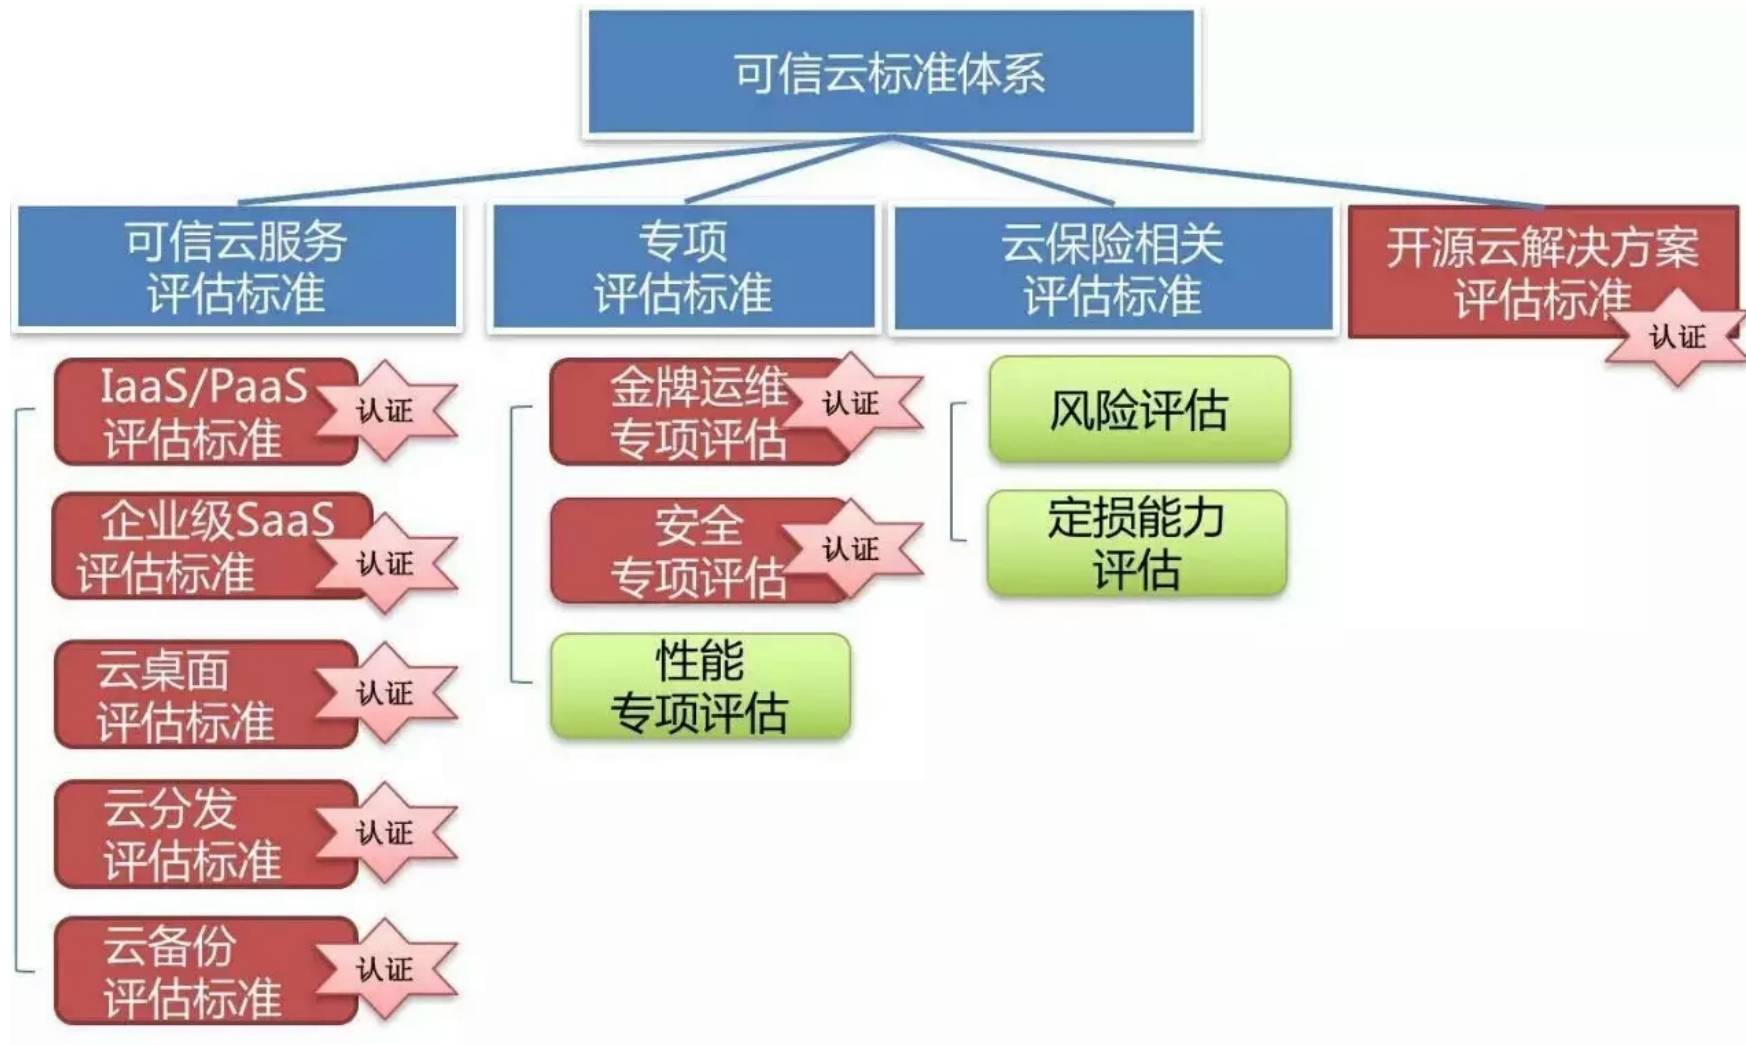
可信云标准体系

可信云服务
评估标准

专项
评估标准

云保险相关
评估标准

开源云解决方案
评估标准
认证

IaaS/PaaS
评估标准
认证

企业级SaaS
评估标准
认证

云桌面
评估标准
认证

云分发
评估标准
认证

云备份
评估标准
认证

金牌运维
专项评估
认证

安全
专项评估
认证

性能
专项评估

风险评估

定损能力
评估